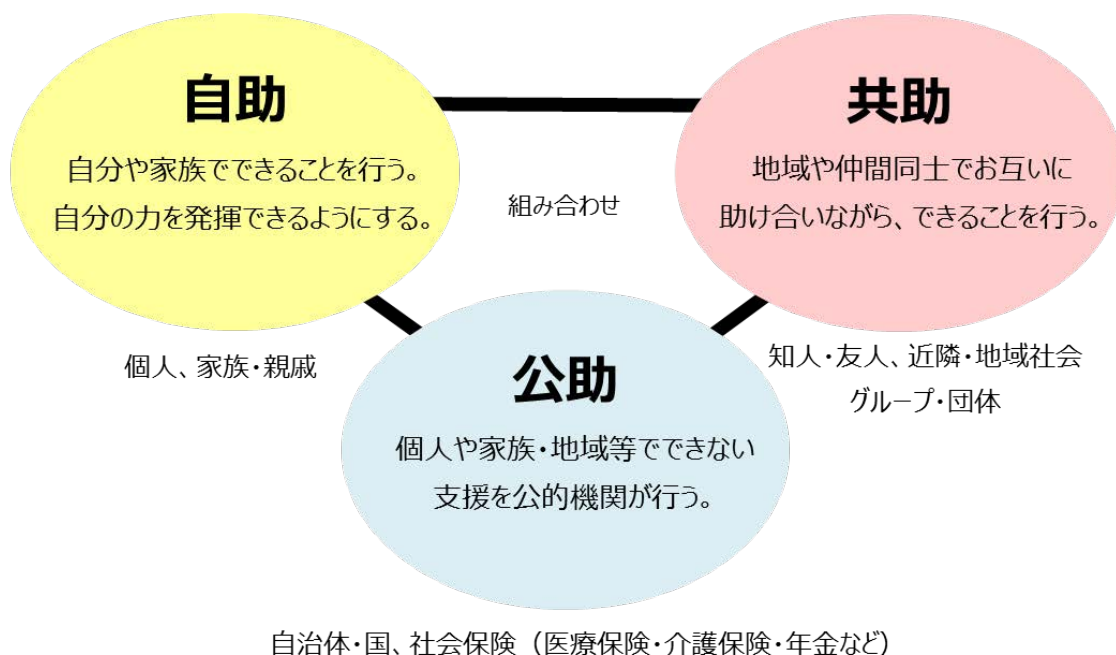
自助

自分や家族でできることを行う。
自分の力を発揮できるようにする。

組み合わせ

共助

地域や仲間同士でお互いに
助け合いながら、できることを行う。

個人、家族・親戚

公助

個人や家族・地域等でできない
支援を公的機関が行う。

知人・友人、近隣・地域社会
グループ・団体

自治体・国、社会保険（医療保険・介護保険・年金など）